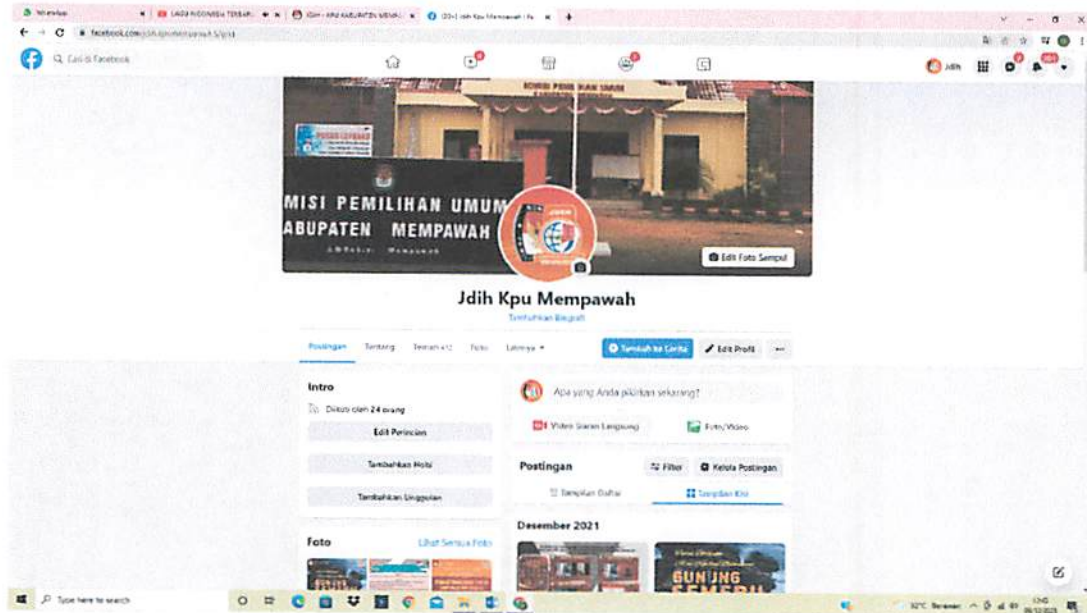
WhatsApp | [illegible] | JDIH - KPU KABUPATEN MEMPAWAH | (20+) Jdih Kpu Mempawah | Fa

facebook.com/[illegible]

Cari di Facebook

Jdih

KOMISI PEMILIHAN UMUM

MISI PEMILIHAN UMUM
ABUPATEN MEMPAWAH

Edit Foto Sampul

Jdih Kpu Mempawah

Tambahkan Biografi

Postingan Tentang Teman 412 Foto Lainnya

Tambah ke Cerita Edit Profil ...

Intro

Diikuti oleh 24 orang

Edit Perincian

Tambahkan Hobi

Tambahkan Unggulan

Foto Lihat Semua Foto

Apa yang Anda pikirkan sekarang?

Video Siaran Langsung Foto/Video

Postingan Filter Kelola Postingan

Tampilan Daftar Tampilan Kisi

Desember 2021

GUNUNG SEMERU

Type here to search

32°C Berawan